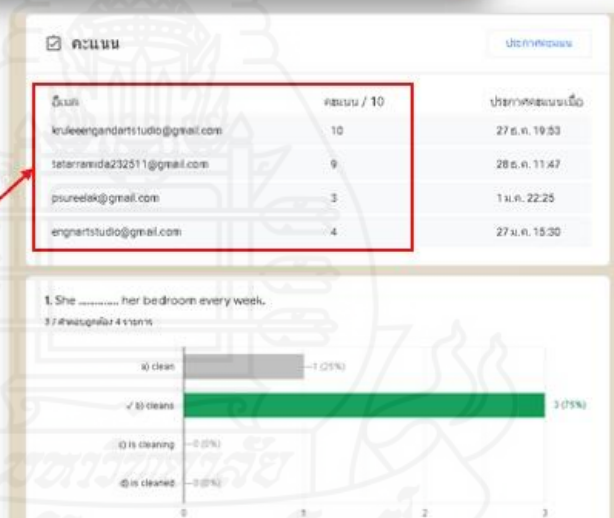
คะแนน

ประกาศคะแนน

| อีเมล | คะแนน / 10 | ประกาศคะแนนเมื่อ |
|---|---|---|
| kruleeengandartstudio@gmail.com | 10 | 27 ธ.ค. 19:53 |
| tatarramida232511@gmail.com | 9 | 28 ธ.ค. 11:47 |
| psureelak@gmail.com | 3 | 1 ม.ค. 22:25 |
| engnartstudio@gmail.com | 4 | 27 ม.ค. 15:30 |

1. She ........... her bedroom every week.

3 / คำตอบถูกต้อง 4 รายการ

a) clean —1 (25%)

✓ b) cleans 3 (75%)

c) is cleaning —0 (0%)

d) is cleaned —0 (0%)

0 1 2 3